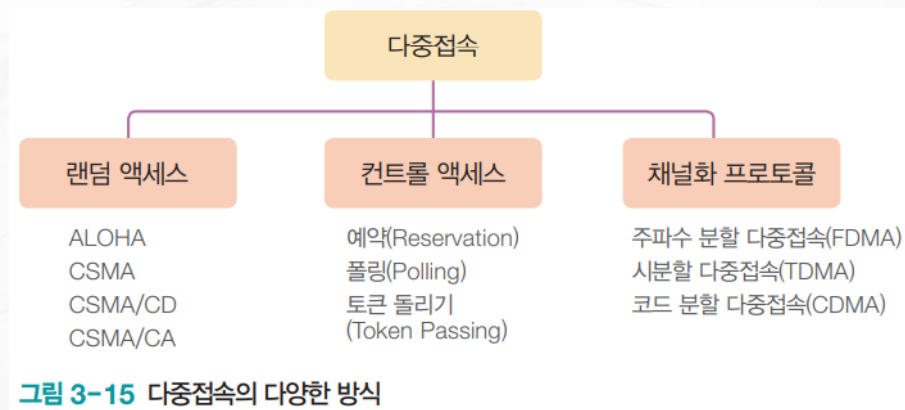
다중접속

랜덤 액세스

ALOHA
CSMA
CSMA/CD
CSMA/CA

컨트롤 액세스

예약(Reservation)
폴링(Polling)
토큰 돌리기 (Token Passing)

채널화 프로토콜

주파수 분할 다중접속(FDMA)
시분할 다중접속(TDMA)
코드 분할 다중접속(CDMA)

그림 3-15 다중접속의 다양한 방식